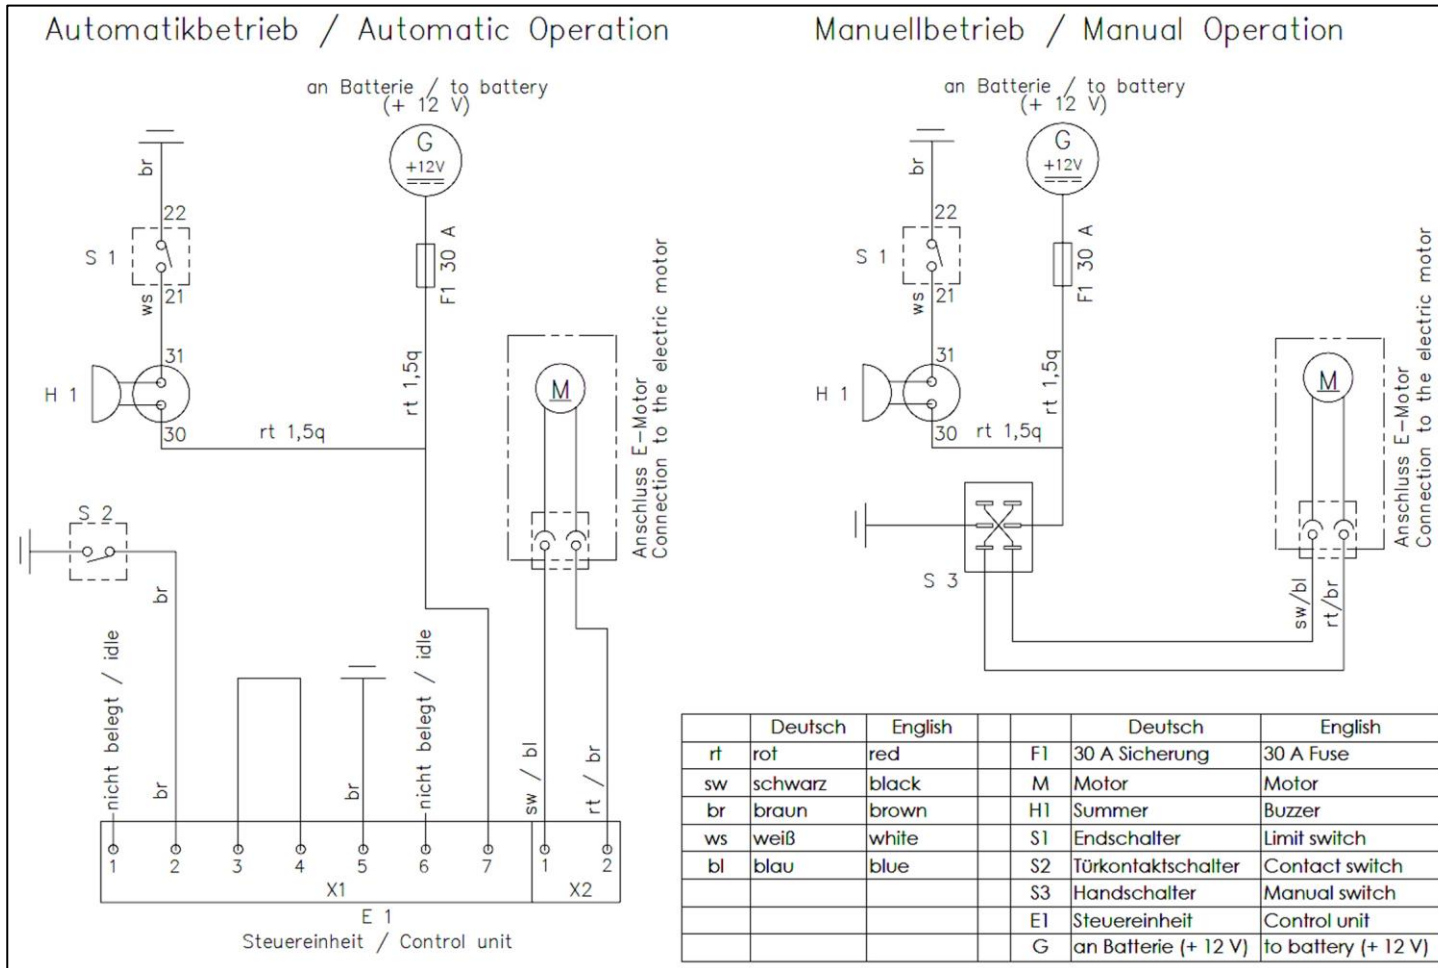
Automatikbetrieb / Automatic Operation

an Batterie / to battery (+ 12 V)

G
+12V

br
22
S 1
ws 21
F1 30 A
31
H 1
30
rt 1,5q
rt 1,5q

M
Anschluss E–Motor
Connection to the electric motor

S 2
br
nicht belegt / idle
br
br
nicht belegt / idle
sw / bl
rt / br
1 2 3 4 5 6 7
X1
1 2
X2
E 1
Steuereinheit / Control unit

Manuellbetrieb / Manual Operation

an Batterie / to battery (+ 12 V)

G
+12V

br
22
S 1
ws 21
F1 30 A
31
H 1
30 rt 1,5q
rt 1,5q
M
Anschluss E–Motor
Connection to the electric motor
S 3
sw/bl
rt/br

| | Deutsch | English | | | Deutsch | English |
|---|---|---|---|---|---|---|
| rt | rot | red | | F1 | 30 A Sicherung | 30 A Fuse |
| sw | schwarz | black | | M | Motor | Motor |
| br | braun | brown | | H1 | Summer | Buzzer |
| ws | weiß | white | | S1 | Endschalter | Limit switch |
| bl | blau | blue | | S2 | Türkontaktschalter | Contact switch |
| | | | | S3 | Handschalter | Manual switch |
| | | | | E1 | Steuereinheit | Control unit |
| | | | | G | an Batterie (+ 12 V) | to battery (+ 12 V) |